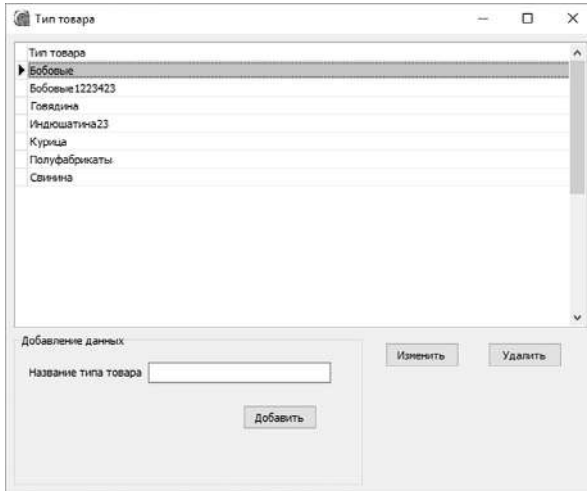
Тип товара

| Тип товара |
|---|
| Бобовые |
| Бобовые1223423 |
| Говядина |
| Индюшатина23 |
| Курица |
| Полуфабрикаты |
| Свинина |

Добавление данных

Название типа товара

Добавить

Изменить

Удалить